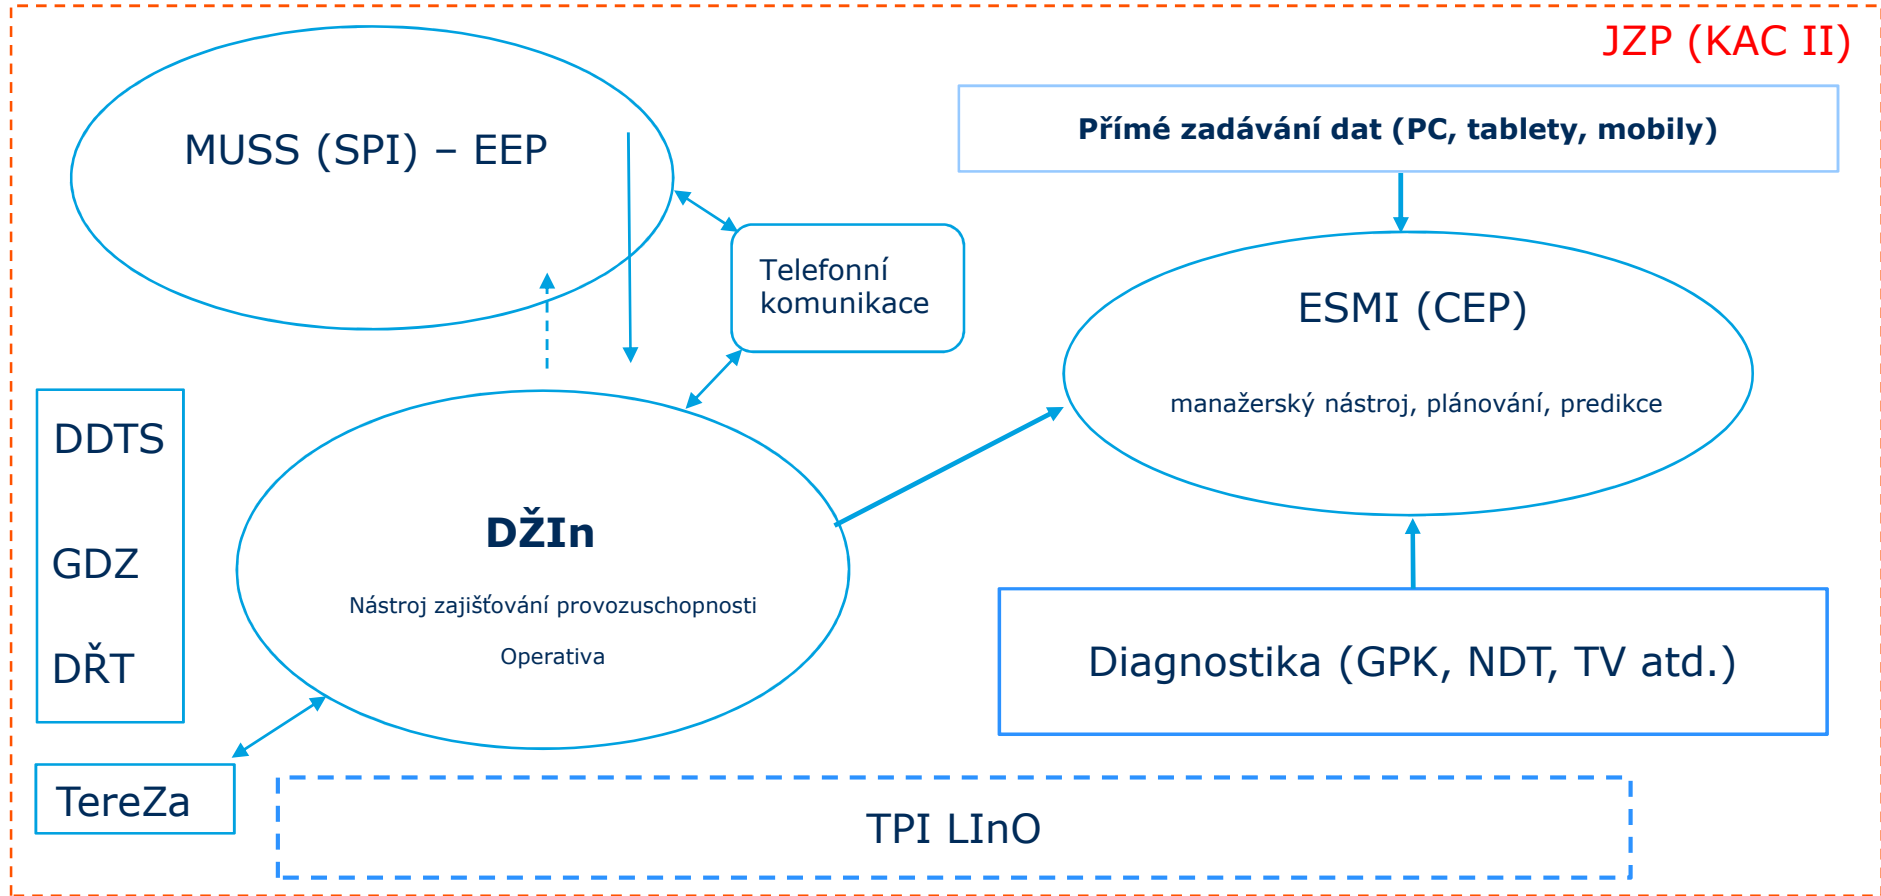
JZP (KAC II)

MUSS (SPI) – EEP

Přímé zadávání dat (PC, tablety, mobily)

Telefonní komunikace

ESMI (CEP)

manažerský nástroj, plánování, predikce

DDTS

GDZ

DŘT

DŽIn

Nástroj zajišťování provozuschopnosti

Operativa

Diagnostika (GPK, NDT, TV atd.)

TereZa

TPI LInO